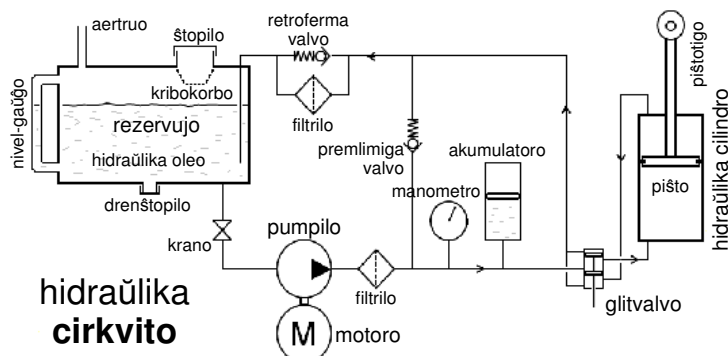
aertruo
štopilo
retroferma valvo
kribokorbo
nivel-gaŭĝo
rezervujo
hidraŭlika oleo
filtrilo
premlimiga valvo
akumulatoro
manometro
drenŝtopilo
krano
pumpilo
filtrilo
M
motoro
hidraŭlika
cirkvito
glitvalvo
piŝtotigo
piŝto
hidraŭlika cilindro